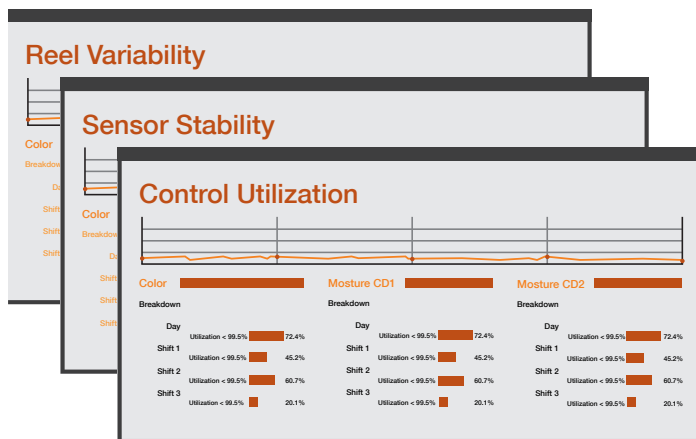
Reel Variability

Color

Breakdown

Da

Shift

Shift

Shift

Sensor Stability

Color

Breakdown

Shift

Shift

Shift

Control Utilization

Color

Breakdown

Day

Utilization < 99.5% 72.4%

Shift 1

Utilization < 99.5% 45.2%

Shift 2

Utilization < 99.5% 60.7%

Shift 3

Utilization < 99.5% 20.1%

Mosture CD1

Breakdown

Day

Utilization < 99.5% 72.4%

Shift 1

Utilization < 99.5% 45.2%

Shift 2

Utilization < 99.5% 60.7%

Shift 3

Utilization < 99.5% 20.1%

Mosture CD2

Breakdown

Day

Utilization < 99.5% 72.4%

Shift 1

Utilization < 99.5% 45.2%

Shift 2

Utilization < 99.5% 60.7%

Shift 3

Utilization < 99.5% 20.1%